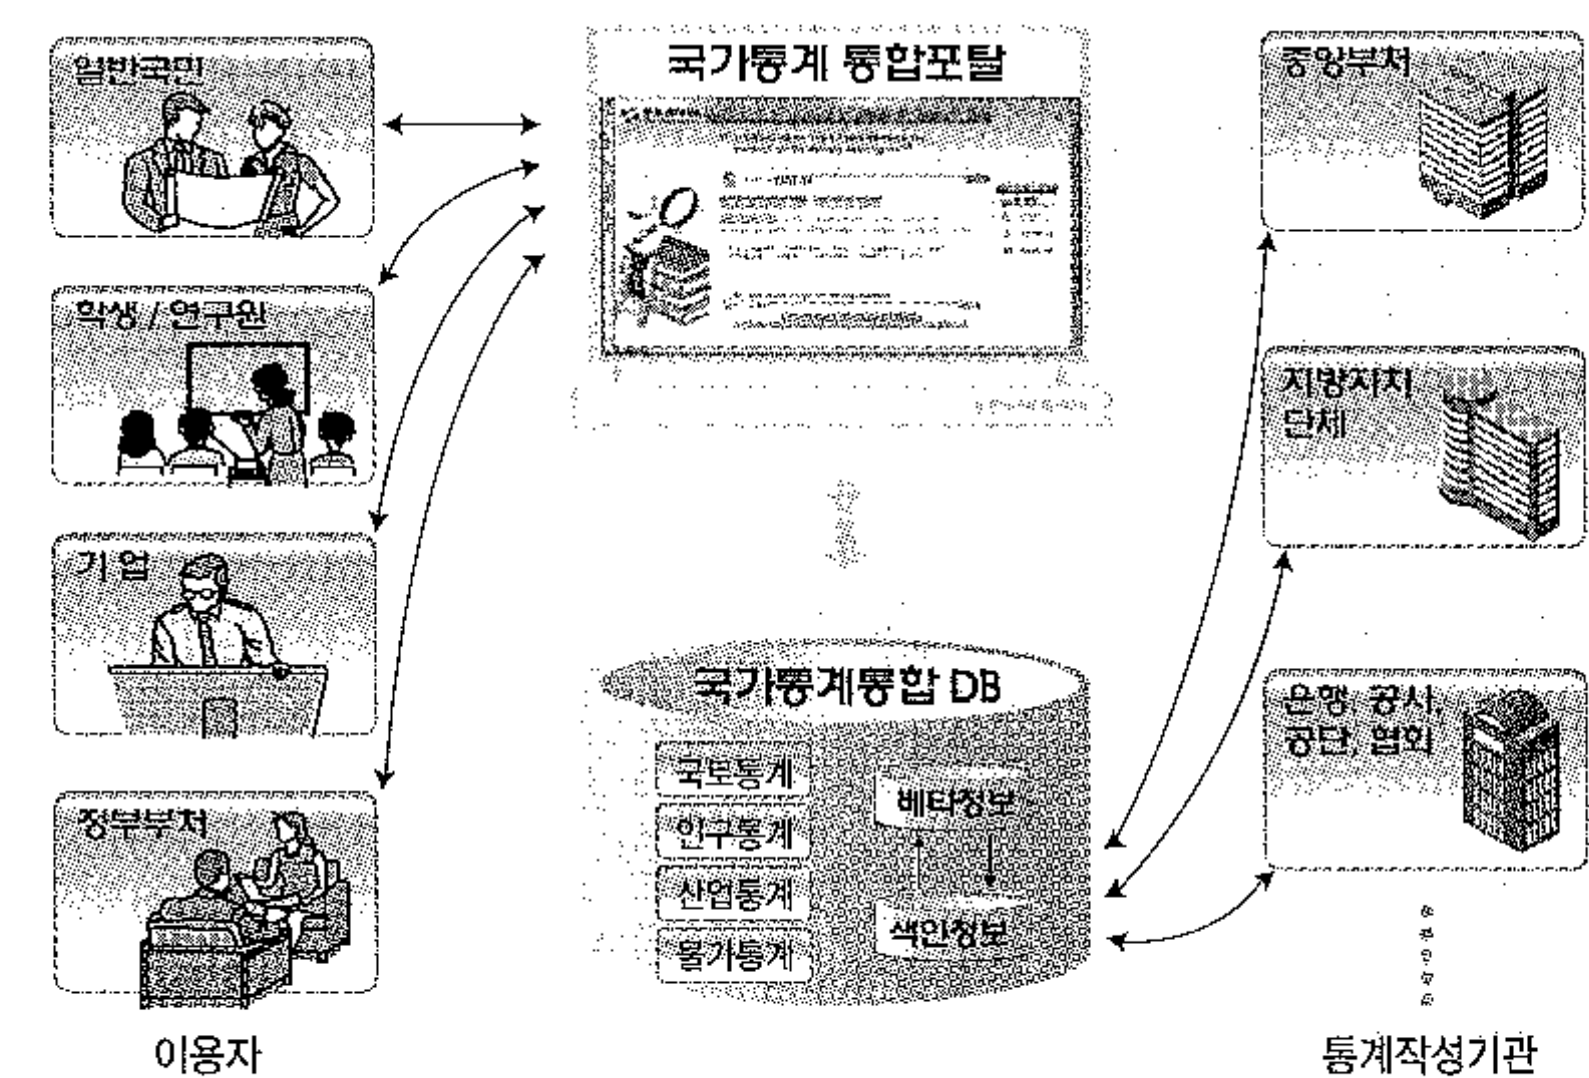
일반국민

학생 / 연구원

기업

정부부처

이용자

국가통계 통합포털

국가통계통합 DB

국토통계

인구통계

산업통계

물가통계

메타정보

색인정보

중앙부처

지방자치 단체

은행, 공사, 공단, 협회

통계작성기관